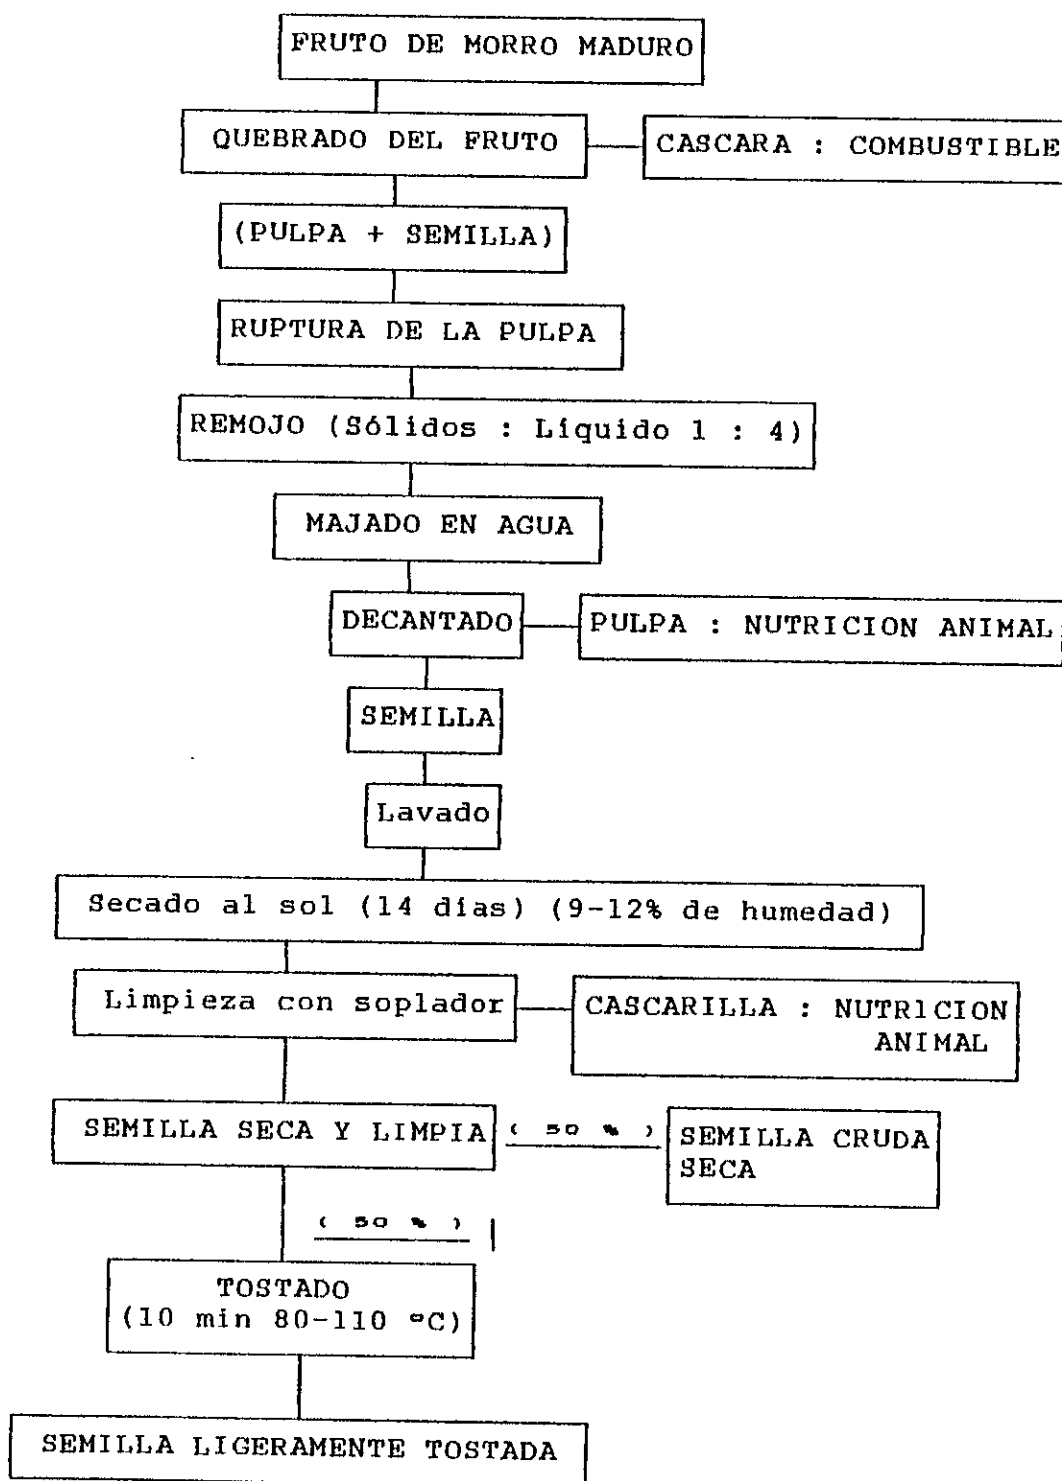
FRUTO DE MORRO MADURO

QUEBRADO DEL FRUTO

CASCARA : COMBUSTIBLE

(PULPA + SEMILLA)

RUPTURA DE LA PULPA

REMOJO (Sólidos : Liquido 1 : 4)

MAJADO EN AGUA

DECANTADO

PULPA : NUTRICION ANIMAL

SEMILLA

Lavado

Secado al sol (14 días) (9-12% de humedad)

Limpieza con soplador

CASCARILLA : NUTRICION ANIMAL

SEMILLA SECA Y LIMPIA

( 50 % )

SEMILLA CRUDA SECA

( 50 % )

TOSTADO
(10 min 80-110 °C)

SEMILLA LIGERAMENTE TOSTADA